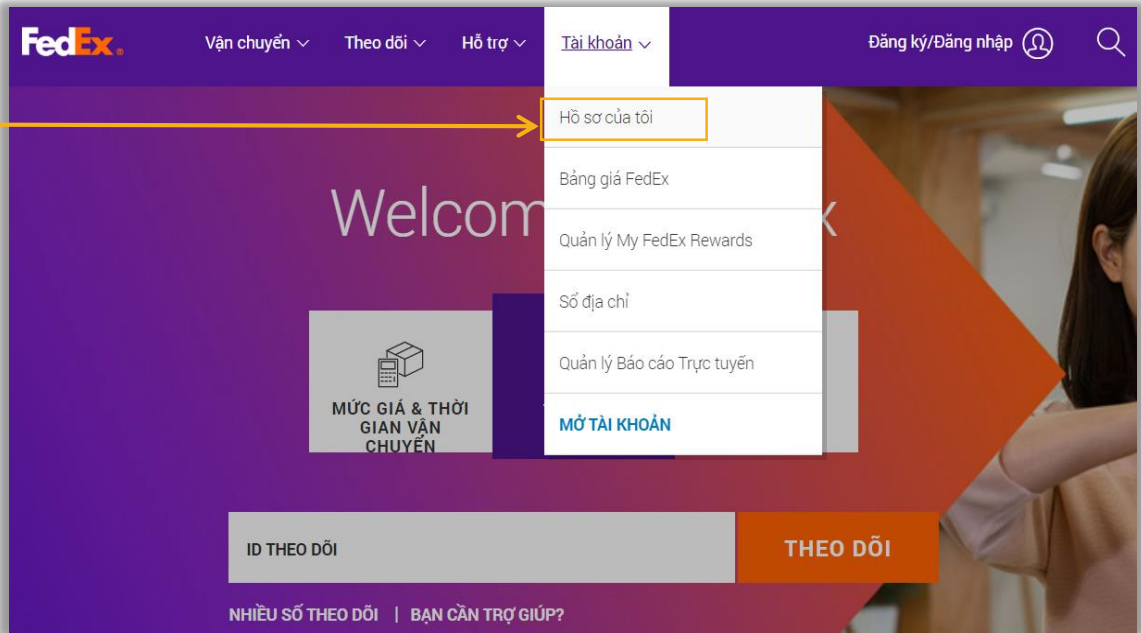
FedEx.

Vận chuyển Theo dõi Hỗ trợ Tài khoản

Đăng ký/Đăng nhập

Hồ sơ của tôi

Bảng giá FedEx

Quản lý My FedEx Rewards

Sổ địa chỉ

Quản lý Báo cáo Trực tuyến

MỞ TÀI KHOẢN

Welcom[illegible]x

MỨC GIÁ & THỜI GIAN VẬN CHUYỂN

ID THEO DÕI

THEO DÕI

NHIỀU SỐ THEO DÕI | BẠN CẦN TRỢ GIÚP?